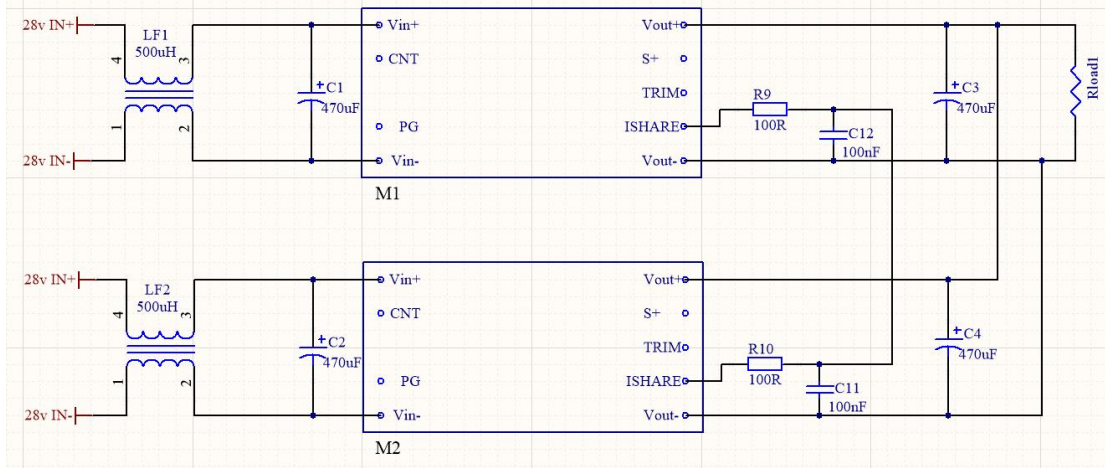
28v IN+
LF1
500uH
4
3
1
2
28v IN-
+ C1
470uF
Vin+
CNT
PG
Vin-
M1
Vout+
S+
TRIM
ISHARE
Vout-
R9
100R
C12
100nF
+ C3
470uF
Rload1

28v IN+
LF2
500uH
4
3
1
2
28v IN-
+ C2
470uF
Vin+
CNT
PG
Vin-
M2
Vout+
S+
TRIM
ISHARE
Vout-
R10
100R
C11
100nF
+ C4
470uF